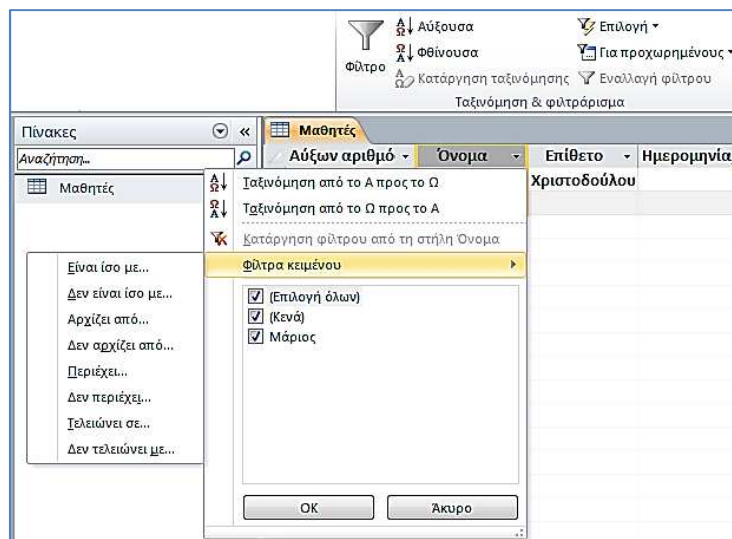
Φίλτρο
Αύξουσα
Φθίνουσα
Κατάργηση ταξινόμησης
Επιλογή ▾
Για προχωρημένους ▾
Εναλλαγή φίλτρου
Ταξινόμηση & φιλτράρισμα

Πίνακες
Αναζήτηση...
Μαθητές

Μαθητές
Αύξων αριθμό ▾ | Όνομα ▾ | Επίθετο ▾ | Ημερομηνία
Χριστοδούλου

Ταξινόμηση από το Α προς το Ω
Ταξινόμηση από το Ω προς το Α
Κατάργηση φίλτρου από τη στήλη Όνομα
Φίλτρα κειμένου

(Επιλογή όλων)
(Κενά)
Μάριος

OK
Άκυρο

Είναι ίσο με...
Δεν είναι ίσο με...
Αρχίζει από...
Δεν αρχίζει από...
Περιέχει...
Δεν περιέχει...
Τελειώνει σε...
Δεν τελειώνει με...